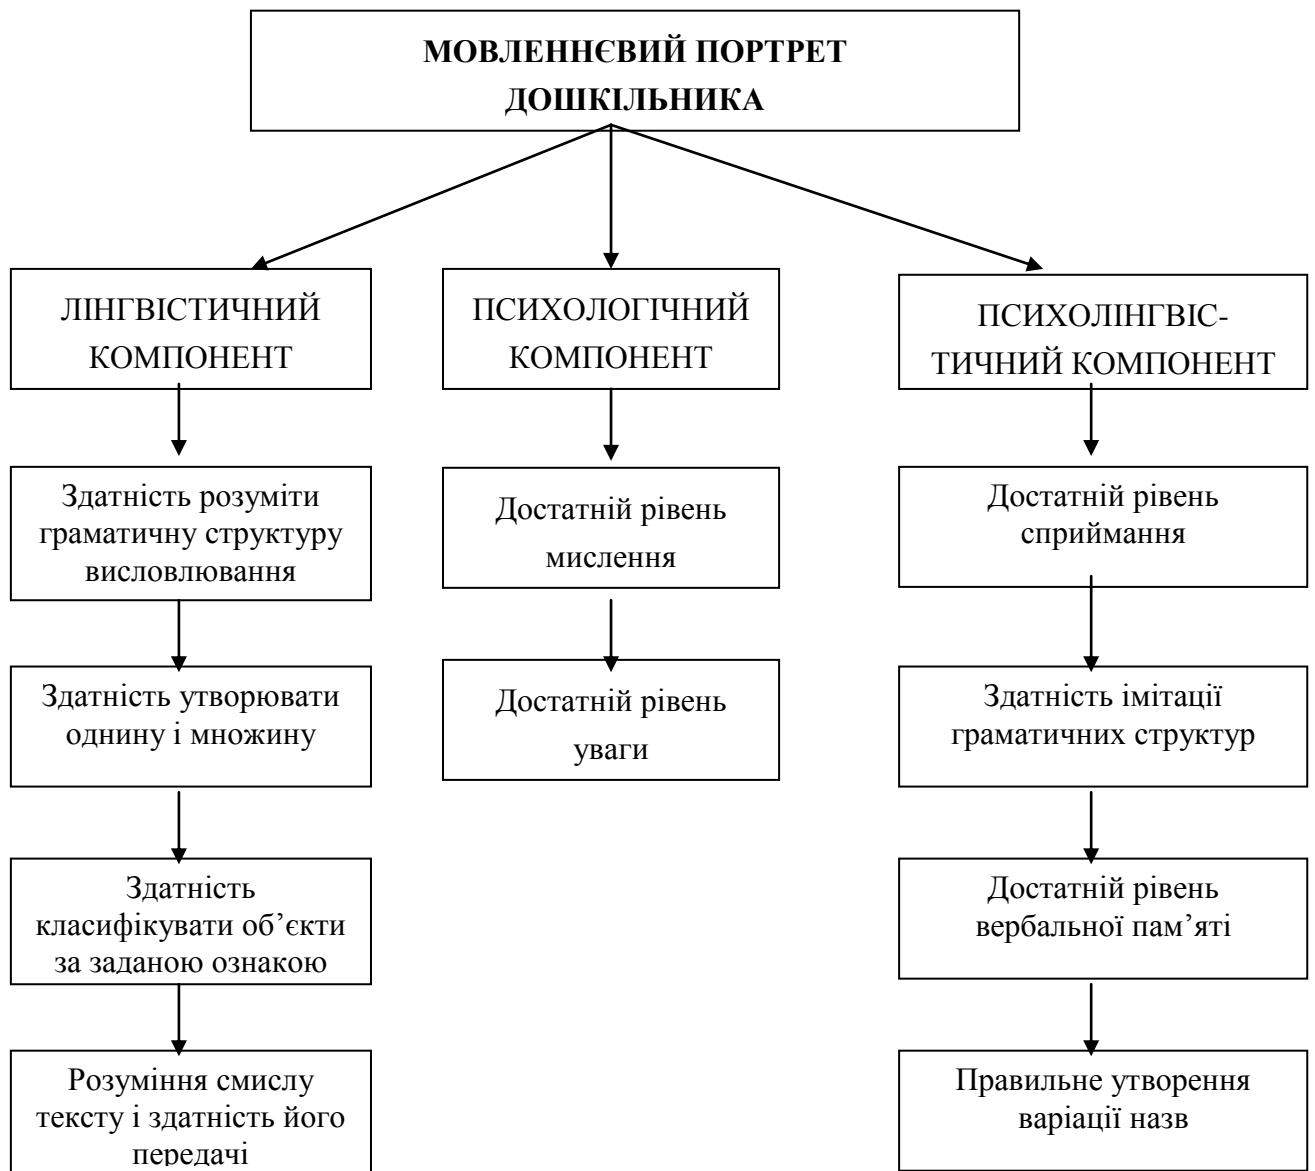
МОВЛЕННЄВИЙ ПОРТРЕТ ДОШКІЛЬНИКА

ЛІНГВІСТИЧНИЙ КОМПОНЕНТ

Здатність розуміти граматичну структуру висловлювання

Здатність утворювати однину і множину

Здатність класифікувати об'єкти за заданою ознакою

Розуміння смислу тексту і здатність його передачі

ПСИХОЛОГІЧНИЙ КОМПОНЕНТ

Достатній рівень мислення

Достатній рівень уваги

ПСИХОЛІНГВІС-ТИЧНИЙ КОМПОНЕНТ

Достатній рівень сприймання

Здатність імітації граматичних структур

Достатній рівень вербальної пам'яті

Правильне утворення варіації назв